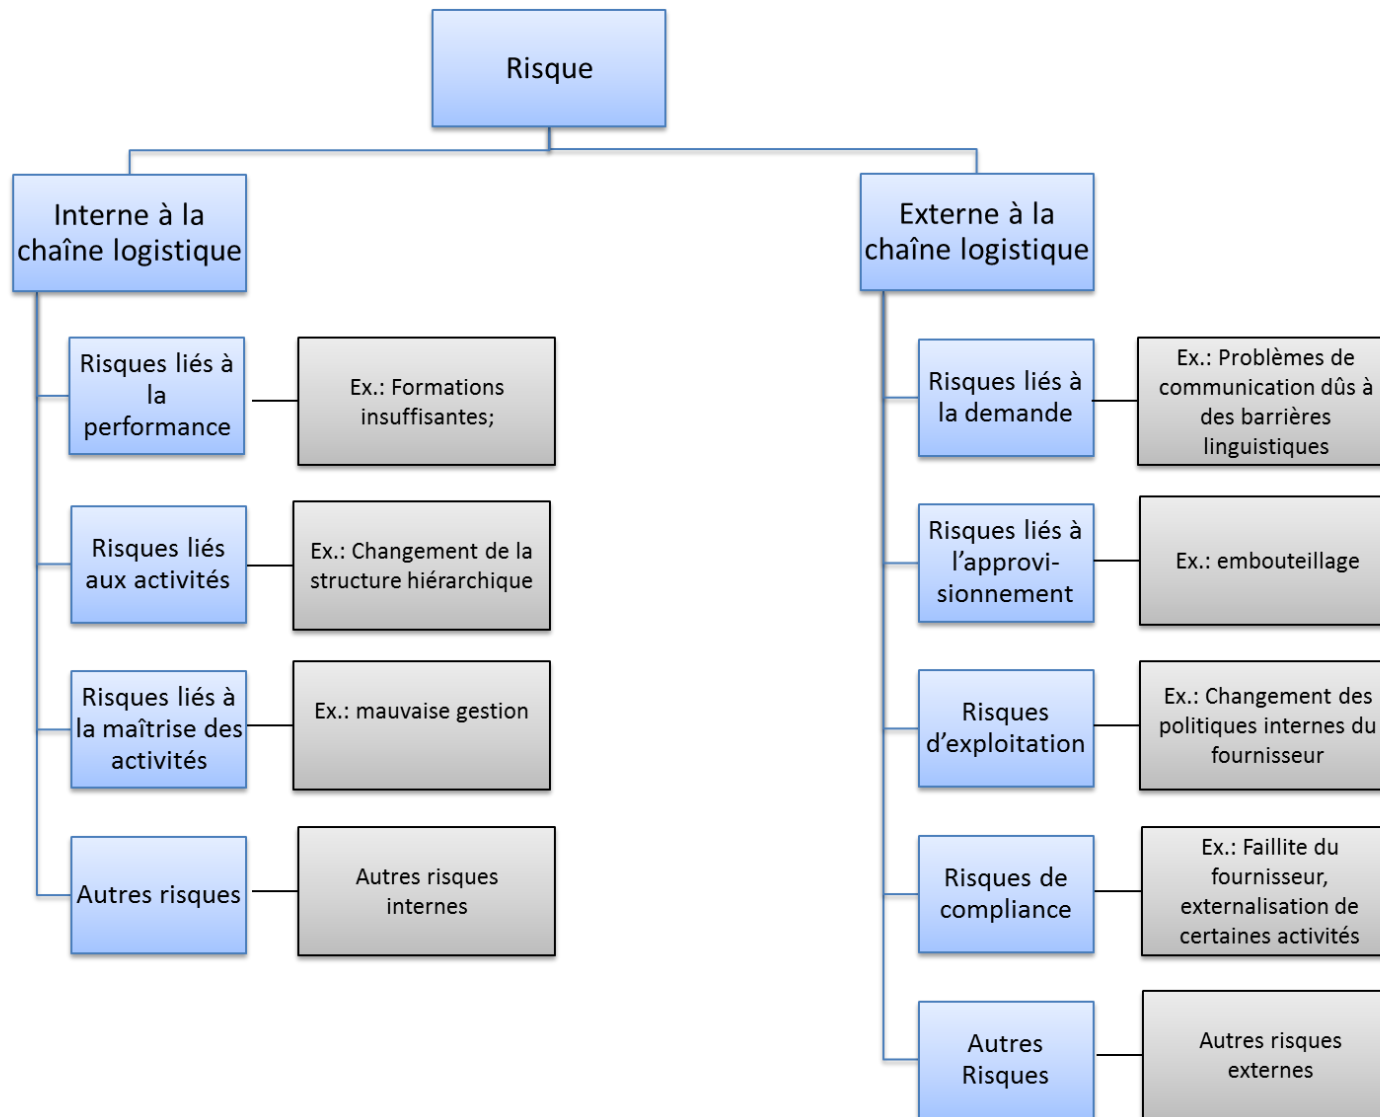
Risque

Interne à la chaîne logistique

Risques liés à la performance

Ex.: Formations insuffisantes;

Risques liés aux activités

Ex.: Changement de la structure hiérarchique

Risques liés à la maîtrise des activités

Ex.: mauvaise gestion

Autres risques

Autres risques internes

Externe à la chaîne logistique

Risques liés à la demande

Ex.: Problèmes de communication dûs à des barrières linguistiques

Risques liés à l'approvi-sionnement

Ex.: embouteillage

Risques d'exploitation

Ex.: Changement des politiques internes du fournisseur

Risques de compliance

Ex.: Faillite du fournisseur, externalisation de certaines activités

Autres Risques

Autres risques externes